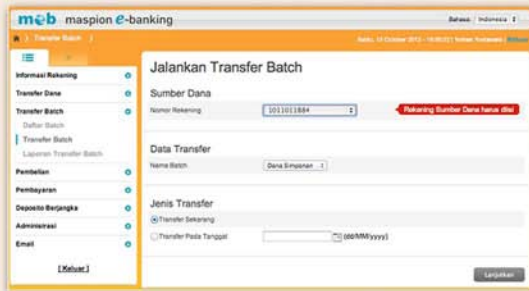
mob maspion e-banking

Bahasa Indonesia

Transfer Batch

Sabtu, 13 October 2012 - 19:00:21 Selamat Datang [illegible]

Informasi Rekening
Transfer Dana
Transfer Batch
Daftar Batch
Transfer Batch
Laporan Transfer Batch
Pembelian
Pembayaran
Deposito Berjangka
Administrasi
Email
[ Keluar ]

Jalankan Transfer Batch

Sumber Dana
Nomor Rekening 1011011884
Rekening Sumber Dana harus diisi

Data Transfer
Nama Batch Dana Simpanan

Jenis Transfer
Transfer Sekarang
Transfer Pada Tanggal (dd/MM/yyyy)

Lanjutkan